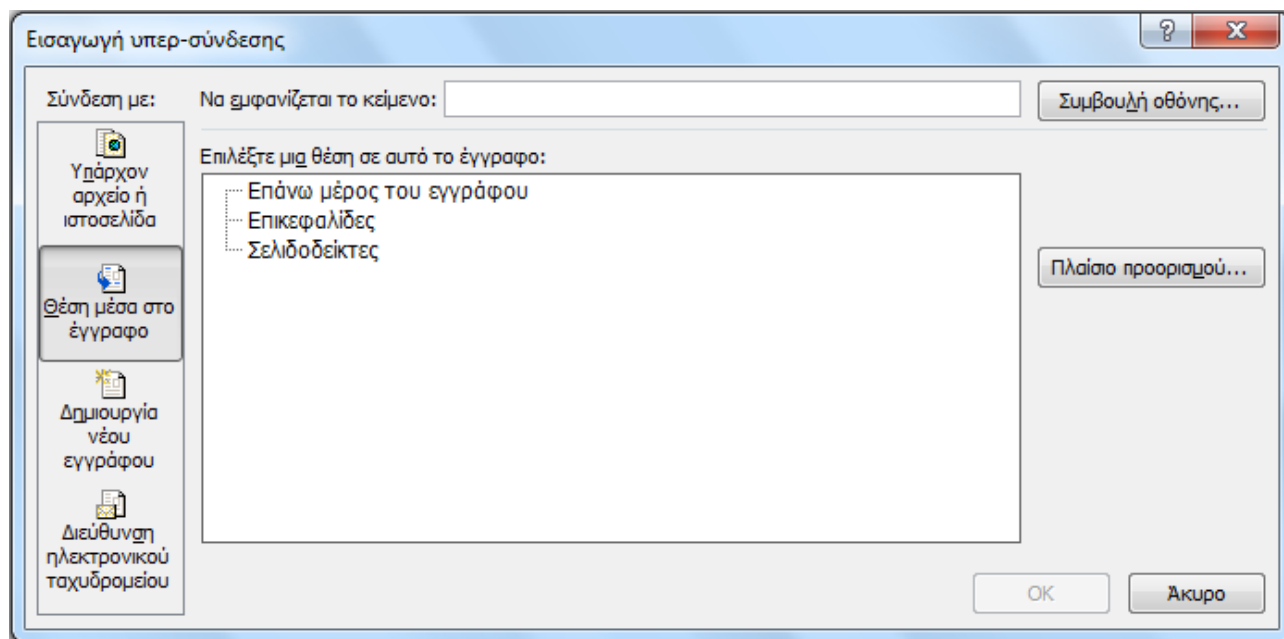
Εισαγωγή υπερ-σύνδεσης

?

X

Σύνδεση με:

Να εμφανίζεται το κείμενο:

Συμβουλή οθόνης...

Υπάρχον αρχείο ή ιστοσελίδα

Επιλέξτε μια θέση σε αυτό το έγγραφο:

Επάνω μέρος του εγγράφου
Επικεφαλίδες
Σελιδοδείκτες

Θέση μέσα στο έγγραφο

Πλαίσιο προορισμού...

Δημιουργία νέου εγγράφου

Διεύθυνση ηλεκτρονικού ταχυδρομείου

OK

Άκυρο